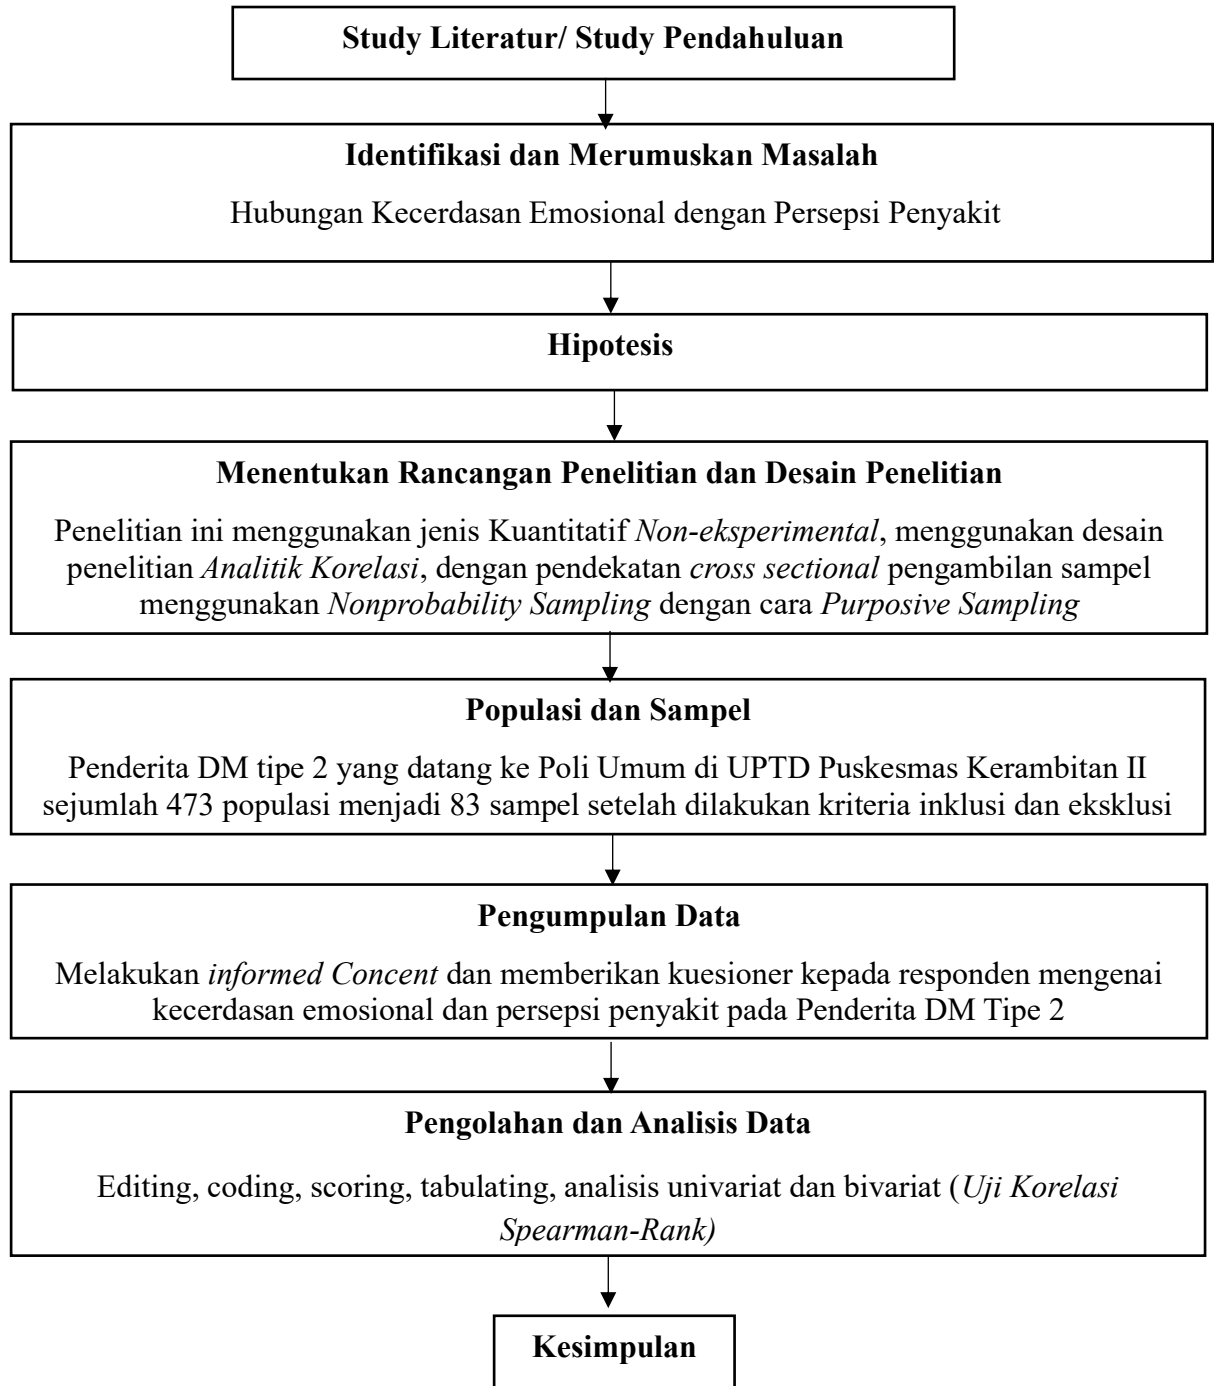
Study Literatur/ Study Pendahuluan

Identifikasi dan Merumuskan Masalah

Hubungan Kecerdasan Emosional dengan Persepsi Penyakit

Hipotesis

Menentukan Rancangan Penelitian dan Desain Penelitian

Penelitian ini menggunakan jenis Kuantitatif *Non-eksperimental*, menggunakan desain penelitian *Analitik Korelasi*, dengan pendekatan *cross sectional* pengambilan sampel menggunakan *Nonprobability Sampling* dengan cara *Purposive Sampling*

Populasi dan Sampel

Penderita DM tipe 2 yang datang ke Poli Umum di UPTD Puskesmas Kerambitan II sejumlah 473 populasi menjadi 83 sampel setelah dilakukan kriteria inklusi dan eksklusi

Pengumpulan Data

Melakukan *informed Concent* dan memberikan kuesioner kepada responden mengenai kecerdasan emosional dan persepsi penyakit pada Penderita DM Tipe 2

Pengolahan dan Analisis Data

Editing, coding, scoring, tabulating, analisis univariat dan bivariat (*Uji Korelasi Spearman-Rank)*

Kesimpulan